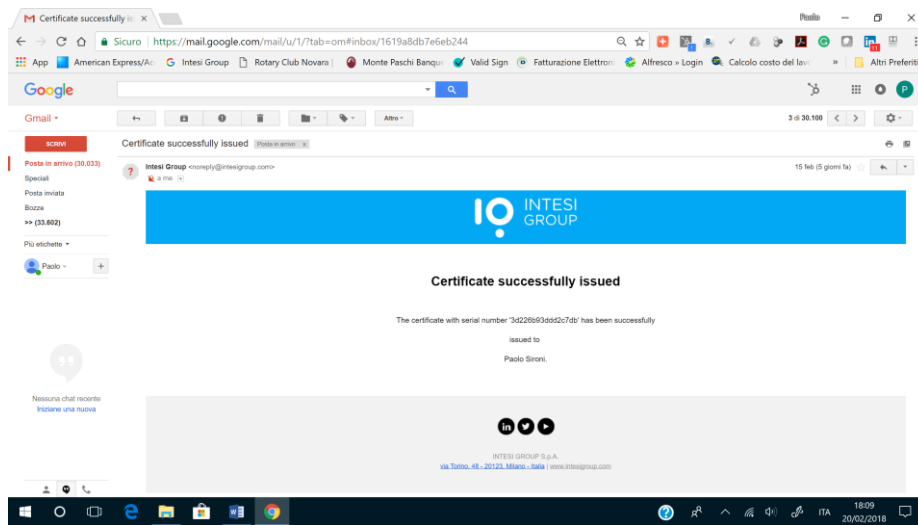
Certificate successfully is ×

Paolo

Sicuro | https://mail.google.com/mail/u/1/?tab=om#inbox/1619a8db7e6eb244

App American Express/Ac Intesi Group Rotary Club Novara Monte Paschi Banque Valid Sign Fatturazione Elettron Alfresco » Login Calcolo costo del lav » Altri Preferiti

Google

Gmail

Altro

3 di 30.100

SCRIVI

Posta in arrivo (30.033)
Speciali
Posta inviata
Bozze
>> (33.602)

Più etichette

Paolo

Nessuna chat recente
Iniziane una nuova

Certificate successfully issued Posta in arrivo x

Intesi Group <noreply@intesigroup.com>
a me

15 feb (5 giorni fa)

INTESI GROUP

Certificate successfully issued

The certificate with serial number '3d226b93ddd2c7db' has been successfully issued to

Paolo Sironi.

INTESI GROUP S.p.A.
via Torino, 48 - 20123, Milano - Italia | www.intesigroup.com

ITA 18:09 20/02/2018